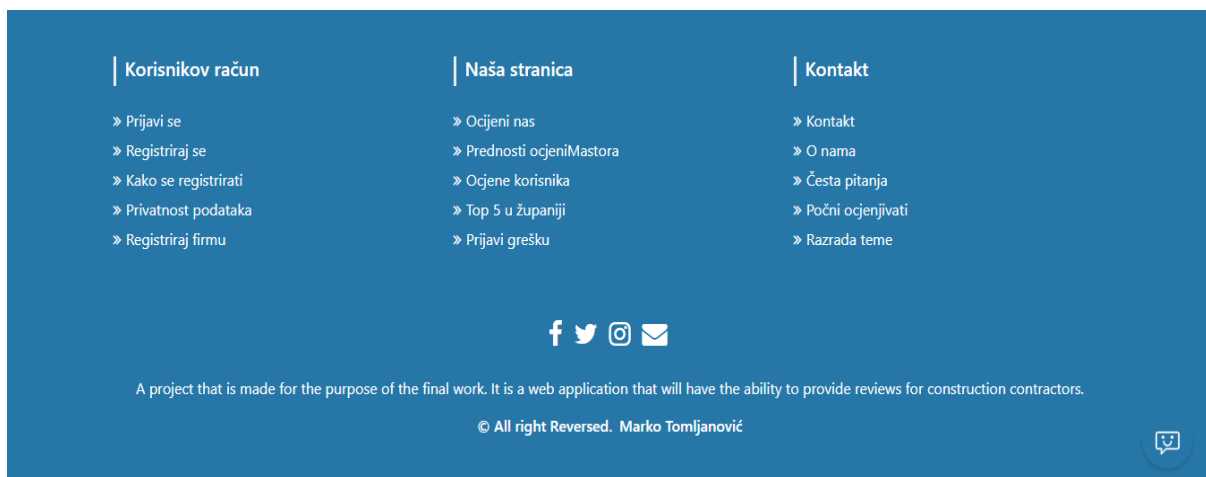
Korisnikov račun

» Prijavi se
» Registriraj se
» Kako se registrirati
» Privatnost podataka
» Registriraj firmu

Naša stranica

» Ocijeni nas
» Prednosti ocjeniMastora
» Ocjene korisnika
» Top 5 u županiji
» Prijavi grešku

Kontakt

» Kontakt
» O nama
» Česta pitanja
» Počni ocjenjivati
» Razrada teme

A project that is made for the purpose of the final work. It is a web application that will have the ability to provide reviews for construction contractors.

© All right Reversed. Marko Tomljanović